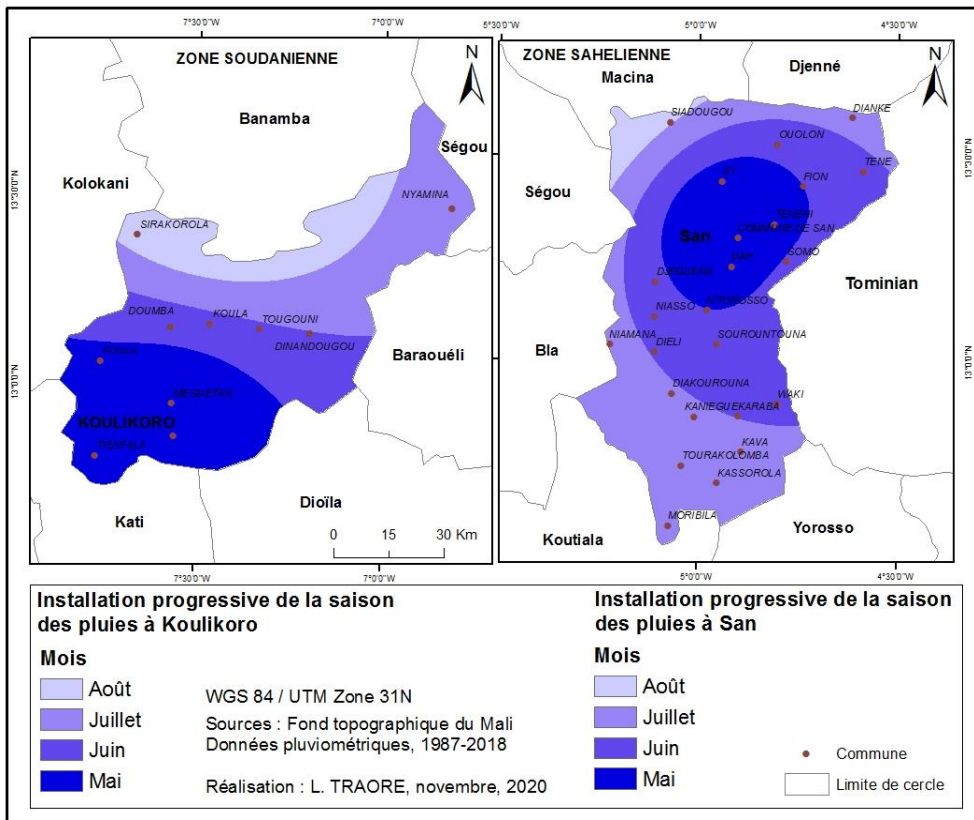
7°30'0"W
7°0'0"W
5°30'0"W
5°0'0"W
4°30'0"W

ZONE SOUDANIENNE
N
Banamba
Ségou
Kolokani
NYAMINA
SIRAKOROLA
DOUMBA
KOULA
TOUGOUNI
DINANDOUGOU
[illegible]
MEGUETAN
KOULIKORO
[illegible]
Baraouéli
Kati
Dioïla
0 15 30 Km

13°30'0"N
13°0'0"N

ZONE SAHELIENNE
N
Macina
Djenné
SIADOUGOU
DIANKE
OUOLON
TENE
Ségou
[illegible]
FION
San
TENENI
COMMUNE DE SAN
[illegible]
SOMO
DJEGUENA
Tominian
NIASSO
N'TOROSSO
NIAMANA
SOUROUNTOUNA
Bla
DIELI
DIAKOUROUNA
WAKI
KANIEGUEKARABA
KAVA
TOURAKOLOMBA
KASSOROLA
MORIBILA
Koutiala
Yorosso

13°30'0"N
13°0'0"N

7°30'0"W
7°0'0"W
5°0'0"W
4°30'0"W

Installation progressive de la saison des pluies à Koulikoro
Mois
Août
Juillet
Juin
Mai

WGS 84 / UTM Zone 31N
Sources : Fond topographique du Mali
Données pluviométriques, 1987-2018

Réalisation : L. TRAORE, novembre, 2020

Installation progressive de la saison des pluies à San
Mois
Août
Juillet
Juin
Mai

Commune
Limite de cercle